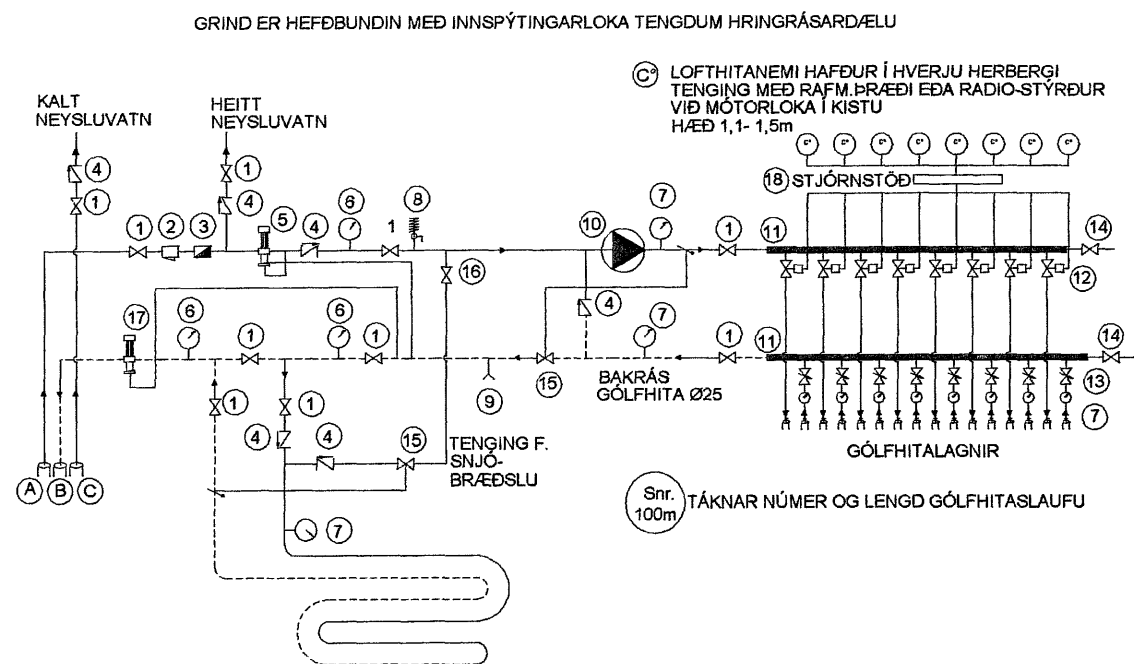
GRIND ER HEFÐBUNDIN MEÐ INNSPÝTINGARLOKA TENGDUM HRINGRÁSARDÆLU

KALT NEYSLUVATN

HEITT NEYSLUVATN

C° LOFTHITANEMI HAFÐUR Í HVERJU HERBERGI TENGING MEÐ RAFM.ÞRÆÐI EÐA RADIO-STÝRÐUR VIÐ MÓTORLOKA Í KISTU HÆÐ 1,1- 1,5m

C° C° C° C° C° C° C° C°

18 STJÓRNSTÖÐ

4 1 1 4 1 2 3 5 4 6 8 1 10 7 1 11 14 16 12 17 6 1 6 1 4 7 1 11 14 15 9 13 1 1 4 4 15 7 7

BAKRÁS GÓLFHITA Ø25

TENGING F. SNJÓ-BRÆÐSLU

GÓLFHITALAGNIR

A B C

Snr. 100m TÁKNAR NÚMER OG LENGD GÓLFHITASLAUFU